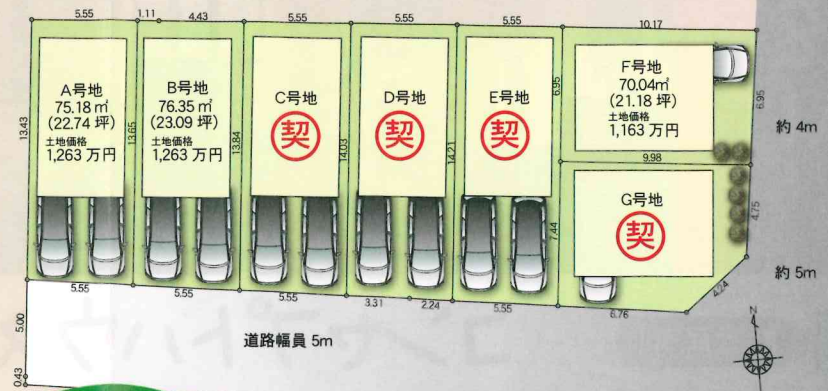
5.55
1.11
4.43
5.55
5.55
5.55
10.17

A号地
75.18 ㎡
(22.74 坪)
土地価格
1,263 万円

B号地
76.35 ㎡
(23.09 坪)
土地価格
1,263 万円

C号地
契

D号地
契

E号地
契

F号地
70.04㎡
(21.18 坪)
土地価格
1,163 万円

G号地
契

13.43
13.65
13.84
14.03
14.21
6.95
6.95
9.98
4.75
7.44
4.24

約 4m
約 5m

5.55
5.55
5.55
3.31
2.24
5.55
6.76

5.00
0.43

道路幅員 5m

N